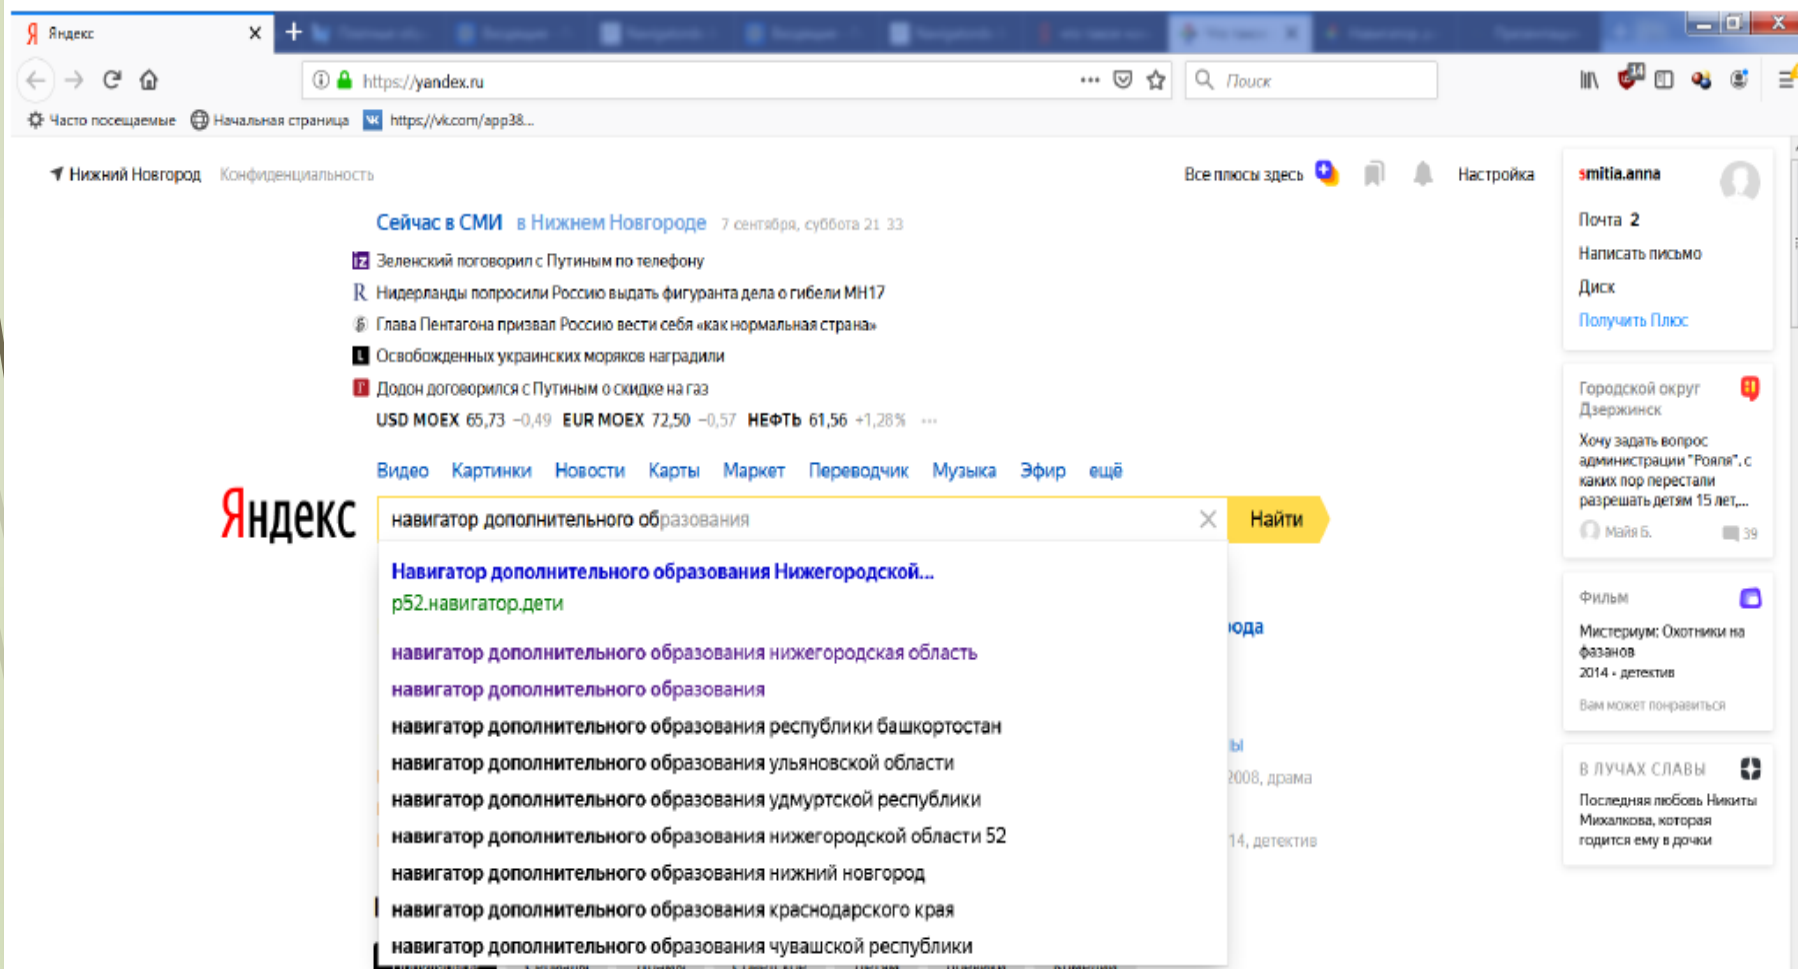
Яндекс

https://yandex.ru

Поиск

Часто посещаемые Начальная страница https://vk.com/app38...

Нижний Новгород Конфиденциальность

Все плюсы здесь Настройка

smitia.anna

Почта 2

Написать письмо

Диск

Получить Плюс

Сейчас в СМИ в Нижнем Новгороде 7 сентября, суббота 21 33

Зеленский поговорил с Путиным по телефону

Нидерланды попросили Россию выдать фигуранта дела о гибели MH17

Глава Пентагона призвал Россию вести себя «как нормальная страна»

Освобожденных украинских моряков наградили

Додон договорился с Путиным о скидке на газ

USD MOEX 65,73 −0,49 EUR MOEX 72,50 −0,57 НЕФТЬ 61,56 +1,28% ···

Видео Картинки Новости Карты Маркет Переводчик Музыка Эфир ещё

Яндекс

навигатор дополнительного образования

Найти

Навигатор дополнительного образования Нижегородской...

р52.навигатор.дети

навигатор дополнительного образования нижегородская область

навигатор дополнительного образования

навигатор дополнительного образования республики башкортостан

навигатор дополнительного образования ульяновской области

навигатор дополнительного образования удмуртской республики

навигатор дополнительного образования нижегородской области 52

навигатор дополнительного образования нижний новгород

навигатор дополнительного образования краснодарского края

навигатор дополнительного образования чувашской республики

Городской округ Дзержинск

Хочу задать вопрос администрации "Рояля", с каких пор перестали разрешать детям 15 лет,...

Майя Б. 39

Фильм

Мистериум: Охотники на фазанов

2014 · детектив

Вам может понравиться

В ЛУЧАХ СЛАВЫ

Последняя любовь Никиты Михалкова, которая годится ему в дочки